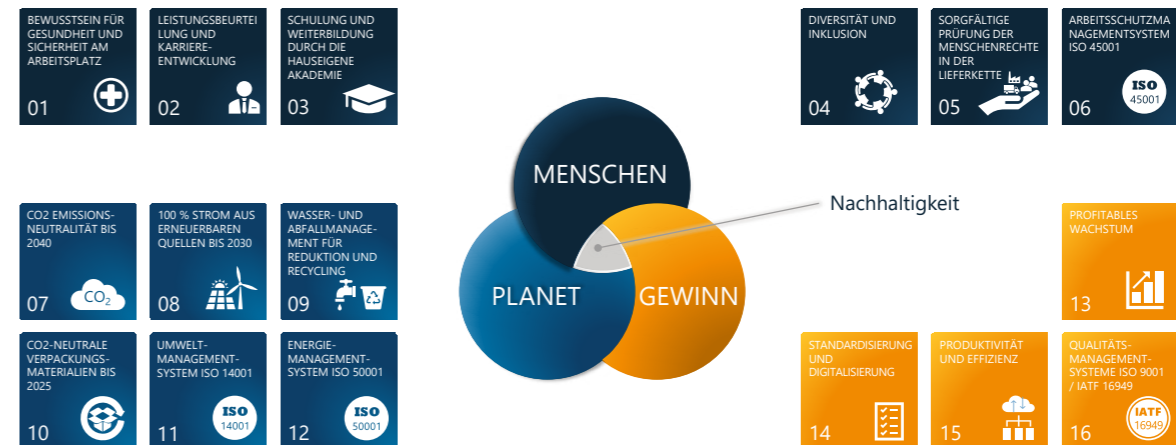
BEWUSSTSEIN FÜR GESUNDHEIT UND SICHERHEIT AM ARBEITSPLATZ
01

LEISTUNGSBEURTEILUNG UND KARRIERE-ENTWICKLUNG
02

SCHULUNG UND WEITERBILDUNG DURCH DIE HAUSEIGENE AKADEMIE
03

DIVERSITÄT UND INKLUSION
04

SORGFÄLTIGE PRÜFUNG DER MENSCHENRECHTE IN DER LIEFERKETTE
05

ARBEITSSCHUTZMANAGEMENTSYSTEM ISO 45001
ISO
45001
06

MENSCHEN
Nachhaltigkeit
PLANET
GEWINN

CO2 EMISSIONS-NEUTRALITÄT BIS 2040
$CO_2$
07

100 % STROM AUS ERNEUERBAREN QUELLEN BIS 2030
08

WASSER- UND ABFALLMANAGE-MENT FÜR REDUKTION UND RECYCLING
09

PROFITABLES WACHSTUM
13

CO2-NEUTRALE VERPACKUNGS-MATERIALIEN BIS 2025
10

UMWELT-MANAGEMENT-SYSTEM ISO 14001
ISO
14001
11

ENERGIE-MANAGEMENT-SYSTEM ISO 50001
ISO
50001
12

STANDARDISIERUNG UND DIGITALISIERUNG
14

PRODUKTIVITÄT UND EFFIZIENZ
15

QUALITÄTS-MANAGEMENT-SYSTEME ISO 9001 / IATF 16949
IATF
16949
16